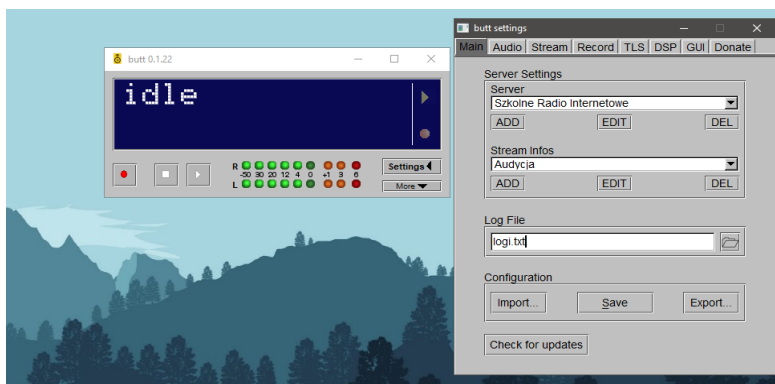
butt 0.1.22

idle

R
-50 30 20 12 4 0 +1 3 6
L

Settings
More

butt settings

Main | Audio | Stream | Record | TLS | DSP | GUI | Donate

Server Settings
Server
Szkolne Radio Internetowe
ADD EDIT DEL

Stream Infos
Audycja
ADD EDIT DEL

Log File
logi.txt

Configuration
Import... Save Export...

Check for updates